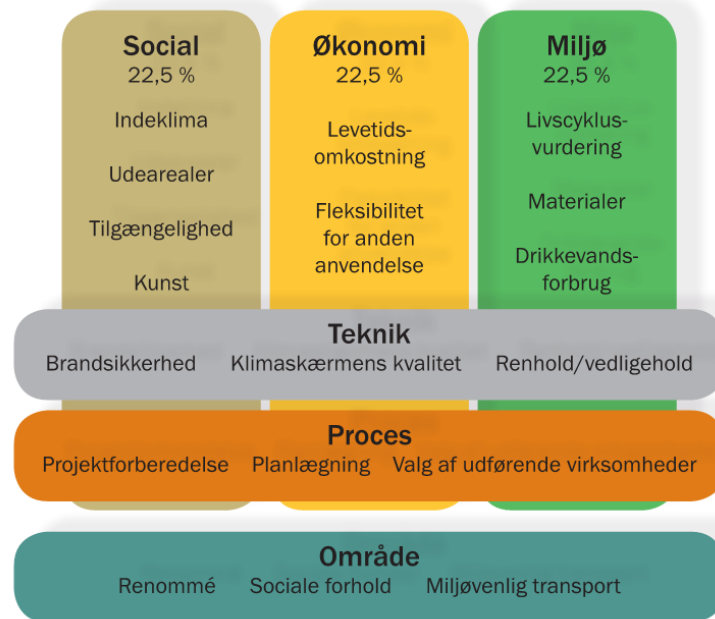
Social
22,5 %
Indeklima
Udearealer
Tilgængelighed
Kunst

Økonomi
22,5 %
Levetidsomkostning
Fleksibilitet for anden anvendelse

Miljø
22,5 %
Livscyklusvurdering
Materialer
Drikkevandsforbrug

Teknik
Brandsikkerhed Klimaskærmens kvalitet Renhold/vedligehold

Proces
Projektforberedelse Planlægning Valg af udførende virksomheder

Område
Renommé Sociale forhold Miljøvenlig transport